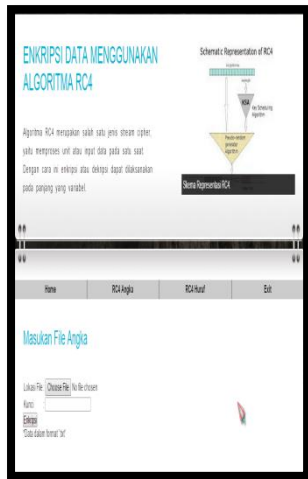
ENKRIPSI DATA MENGGUNAKAN ALGORITMA RC4

Algoritma RC4 merupakan salah satu jenis stream cipher, yaitu memproses unit atau input data pada satu saat. Dengan cara ini enkripsi atau dekripsi dapat dilaksanakan pada panjang yang variabel.

Schematic Representation of RC4

KSA

Key Scheduling Algorithm

Pseudo-random generation Algorithm

Skema Representasi RC4

Home | RC4 Angka | RC4 Huruf | Exit

Masukan File Angka

Lokasi File: Choose File No file chosen

Kunci:

Enkripsi

*Data dalam format *.txt*